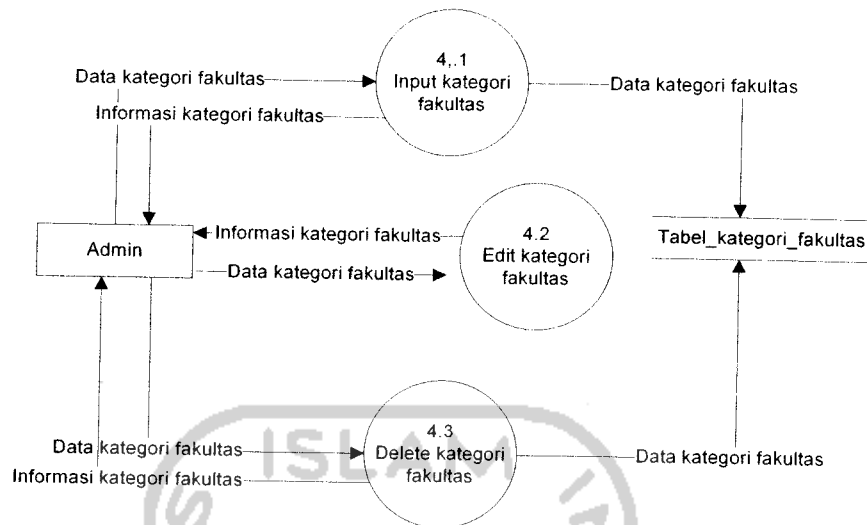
Data kategori fakultas

4,.1
Input kategori fakultas

Data kategori fakultas

Informasi kategori fakultas

Admin

Informasi kategori fakultas

4.2
Edit kategori fakultas

Data kategori fakultas

Tabel_kategori_fakultas

Data kategori fakultas

4.3
Delete kategori fakultas

Data kategori fakultas

Informasi kategori fakultas

ISLAM